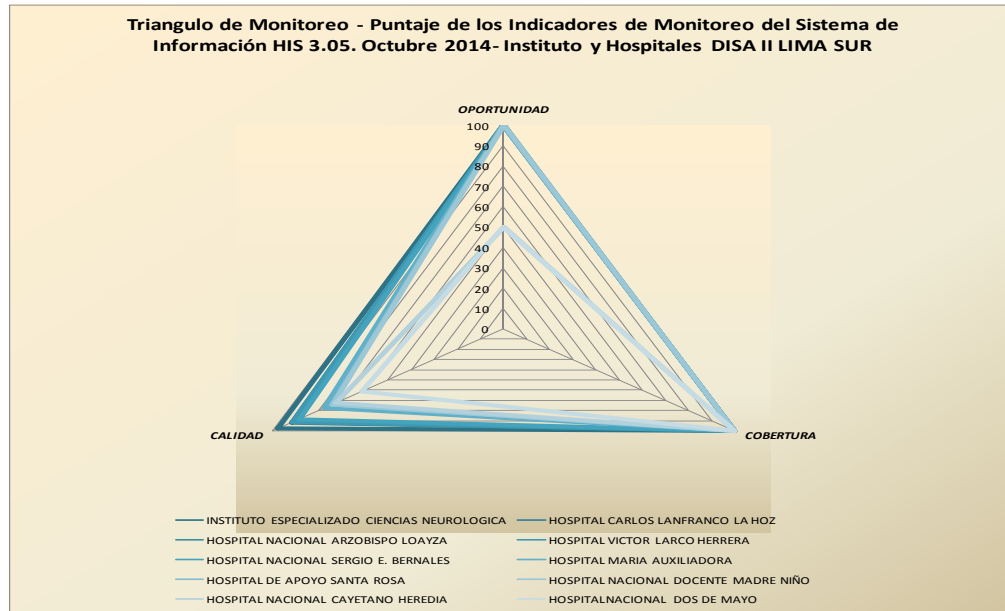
Triangulo de Monitoreo - Puntaje de los Indicadores de Monitoreo del Sistema de Información HIS 3.05. Octubre 2014- Instituto y Hospitales DISA II LIMA SUR

OPORTUNIDAD

100
90
80
70
60
50
40
30
20
10
0

CALIDAD

COBERTURA

INSTITUTO ESPECIALIZADO CIENCIAS NEUROLOGICA
HOSPITAL CARLOS LANFRANCO LA HOZ
HOSPITAL NACIONAL ARZOBISPO LOAYZA
HOSPITAL VICTOR LARCO HERRERA
HOSPITAL NACIONAL SERGIO E. BERNALES
HOSPITAL MARIA AUXILIADORA
HOSPITAL DE APOYO SANTA ROSA
HOSPITAL NACIONAL DOCENTE MADRE NIÑO
HOSPITAL NACIONAL CAYETANO HEREDIA
HOSPITALNACIONAL DOS DE MAYO